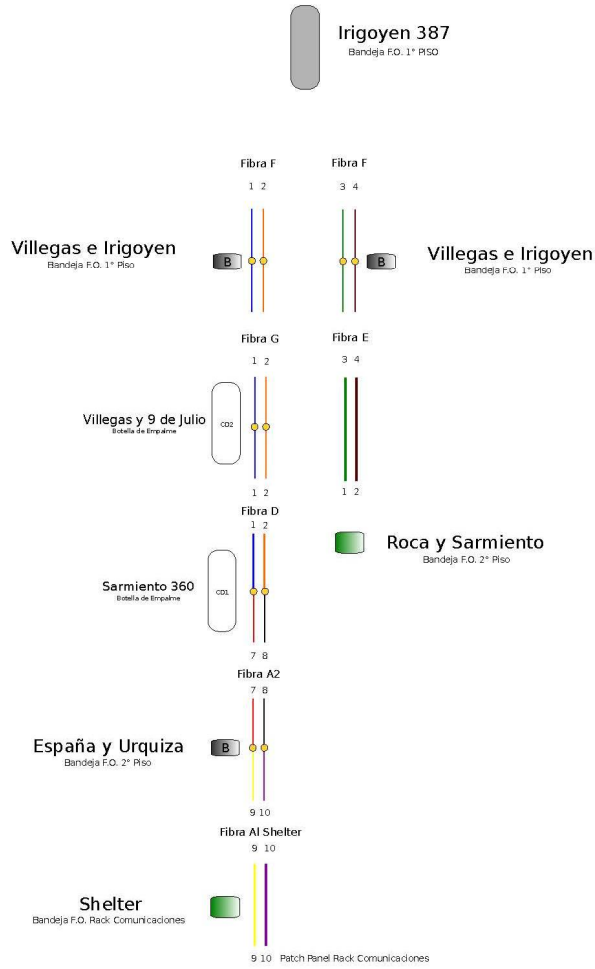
Irigoyen 387
Bandeja F.O. 1° PISO

Fibra F
1 2

Fibra F
3 4

Villegas e Irigoyen
Bandeja F.O. 1° Piso

B

B

Villegas e Irigoyen
Bandeja F.O. 1° Piso

Fibra G
1 2

Fibra E
3 4

Villegas y 9 de Julio
Botella de Empalme

CD2

1 2

1 2

Fibra D
1 2

Roca y Sarmiento
Bandeja F.O. 2° Piso

Sarmiento 360
Botella de Empalme

CD1

7 8

Fibra A2
7 8

España y Urquiza
Bandeja F.O. 2° Piso

B

9 10

Fibra Al Shelter
9 10

Shelter
Bandeja F.O. Rack Comunicaciones

9 10 Patch Panel Rack Comunicaciones